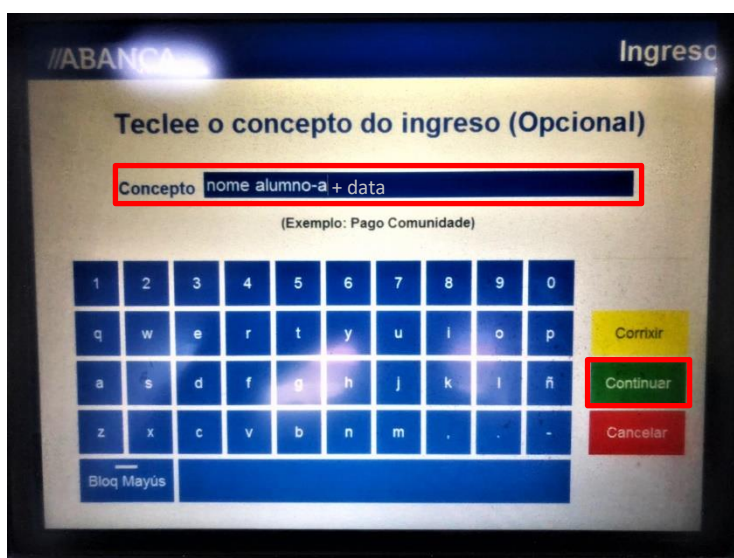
//ABANCA

Ingreso

Teclee o concepto do ingreso (Opcional)

Concepto nome alumno-a + data

(Exemplo: Pago Comunidade)

1 2 3 4 5 6 7 8 9 0
q w e r t y u i o p
a s d f g h j k l ñ
z x c v b n m , . -
Bloq Mayús

Corrixir
Continuar
Cancelar